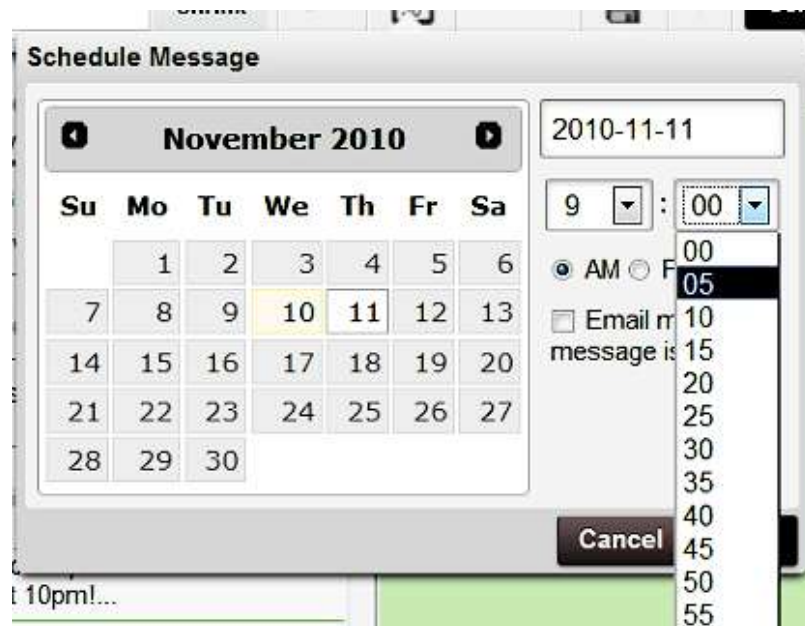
Schedule Message

November 2010

| Su | Mo | Tu | We | Th | Fr | Sa |
|---|---|---|---|---|---|---|
| | 1 | 2 | 3 | 4 | 5 | 6 |
| 7 | 8 | 9 | 10 | 11 | 12 | 13 |
| 14 | 15 | 16 | 17 | 18 | 19 | 20 |
| 21 | 22 | 23 | 24 | 25 | 26 | 27 |
| 28 | 29 | 30 | | | | |

2010-11-11

9 : 00

00
05
10
15
20
25
30
35
40
45
50
55

AM F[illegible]

Email m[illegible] message is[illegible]

Cancel

t 10pm!...